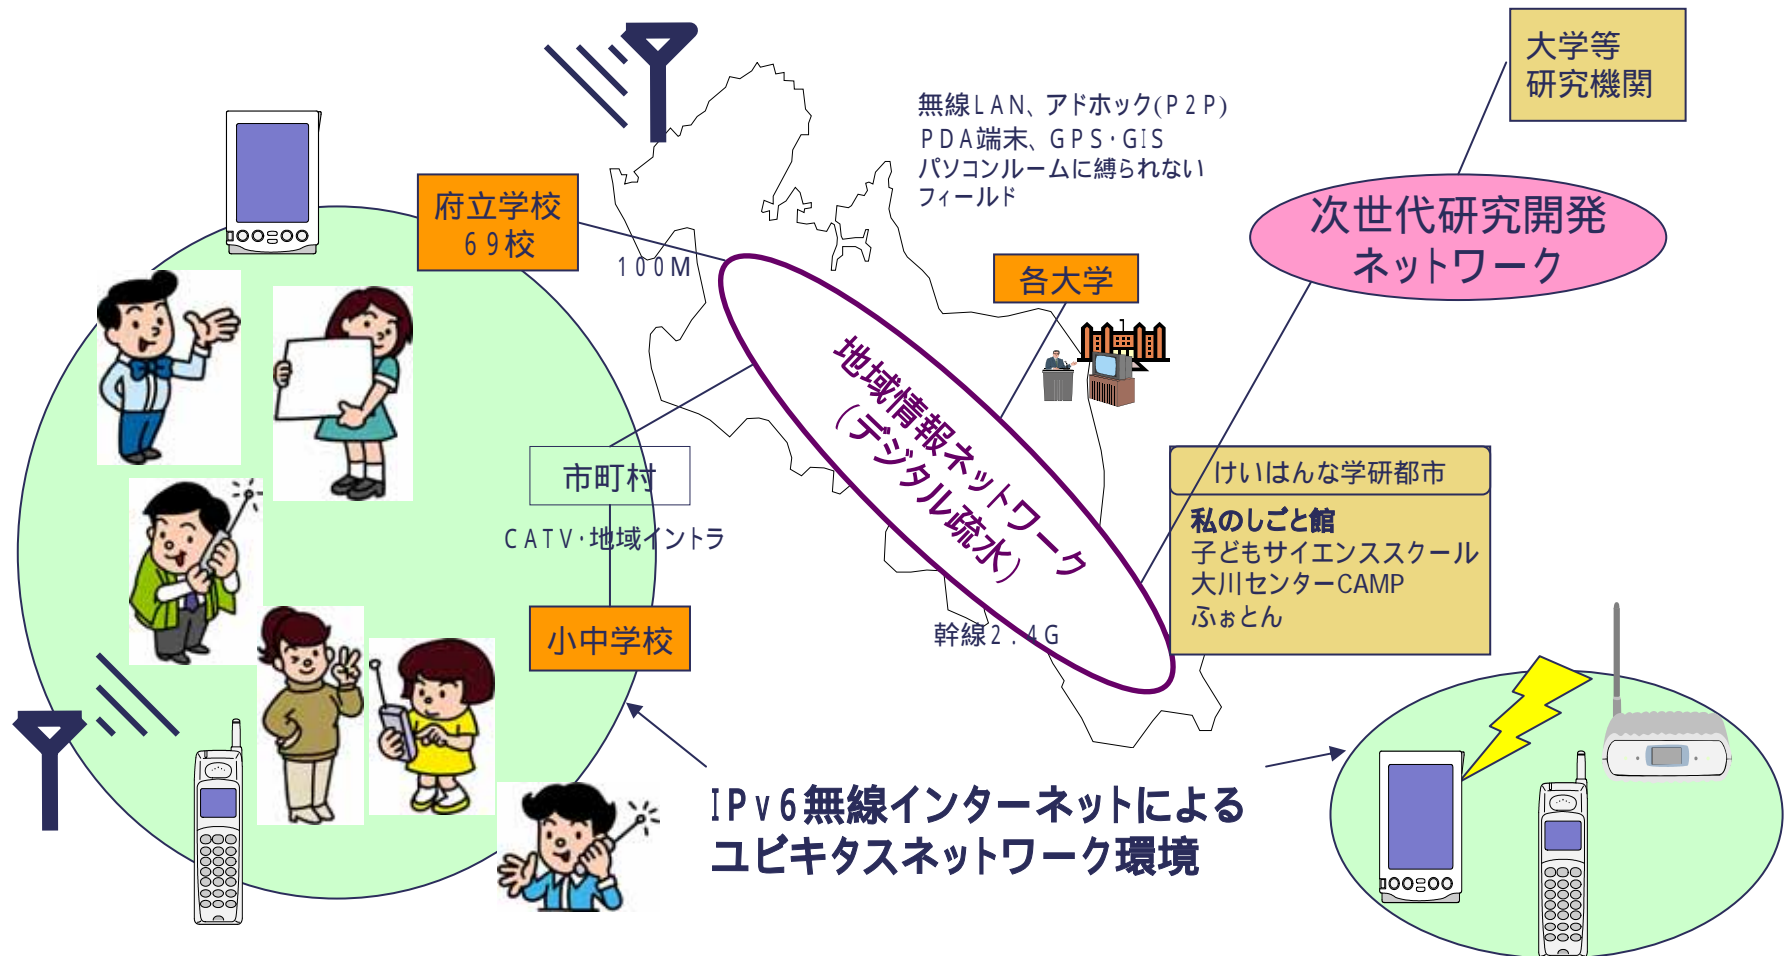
大学等
研究機関

無線LAN、アドホック(P2P)
PDA端末、GPS・GIS
パソコンルームに縛られない
フィールド

次世代研究開発
ネットワーク

府立学校
69校

100M

各大学

地域情報ネットワーク
（デジタル疏水）

市町村

CATV・地域イントラ

けいはんな学研都市

私のしごと館
子どもサイエンススクール
大川センターCAMP
ふぉとん

小中学校

幹線2.4G

IPv6無線インターネットによる
ユビキタスネットワーク環境